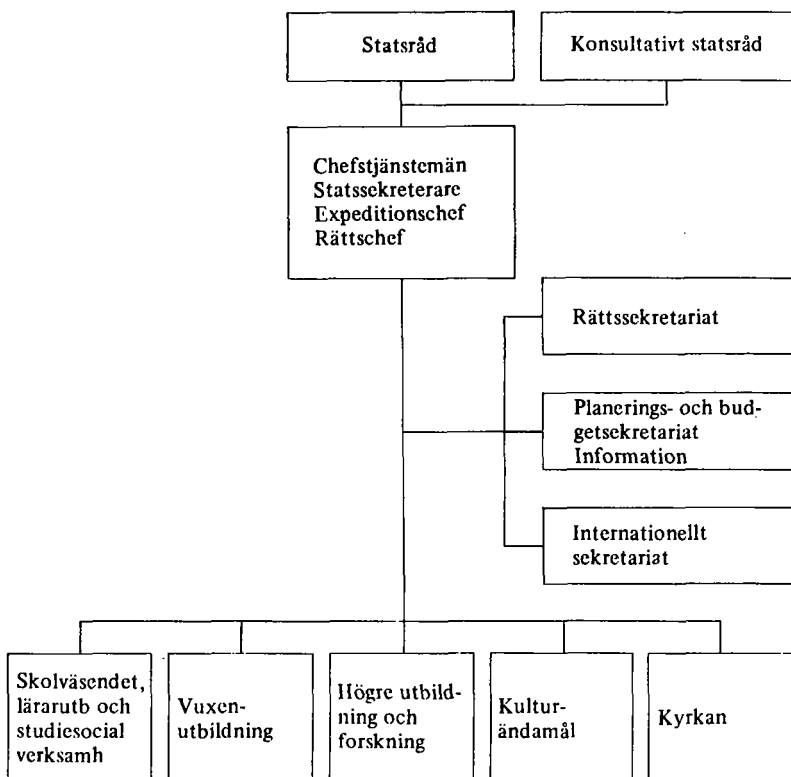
Statsråd

Konsultativt statsråd

Chefstjänstemän
Statssekreterare
Expeditionschef
Rättschef

Rättssekretariat

Planerings- och budgetsekretariat
Information

Internationellt sekretariat

Skolväsendet, lärarutb och studiesocial verksamh

Vuxenutbildning

Högre utbildning och forskning

Kulturändamål

Kyrkan